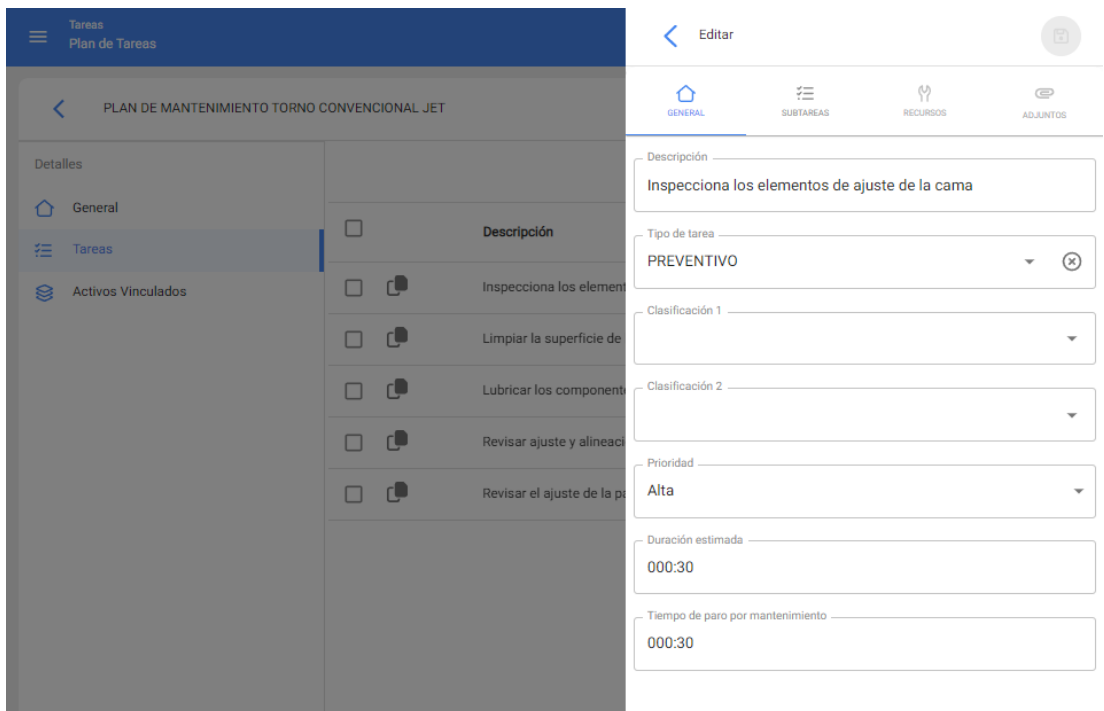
Tareas
Plan de Tareas

PLAN DE MANTENIMIENTO TORNO CONVENCIONAL JET

Detalles
General
Tareas
Activos Vinculados

Descripción
Inspecciona los element
Limpiar la superficie de
Lubricar los component
Revisar ajuste y alineaci
Revisar el ajuste de la p

Editar

GENERAL
SUBTAREAS
RECURSOS
ADJUNTOS

Descripción
Inspecciona los elementos de ajuste de la cama

Tipo de tarea
PREVENTIVO

Clasificación 1

Clasificación 2

Prioridad
Alta

Duración estimada
000:30

Tiempo de paro por mantenimiento
000:30